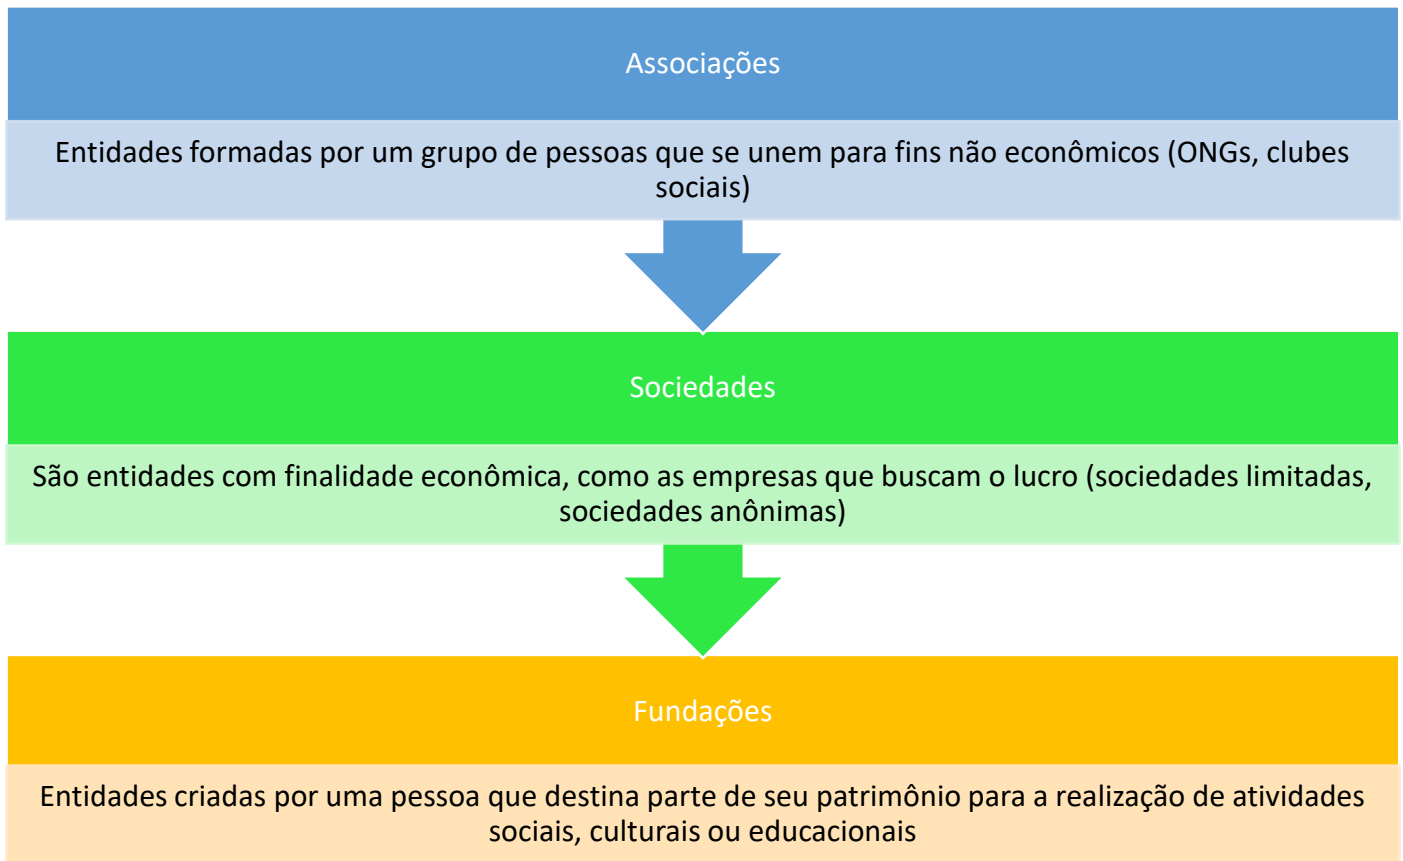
Associações

Entidades formadas por um grupo de pessoas que se unem para fins não econômicos (ONGs, clubes sociais)

Sociedades

São entidades com finalidade econômica, como as empresas que buscam o lucro (sociedades limitadas, sociedades anônimas)

Fundações

Entidades criadas por uma pessoa que destina parte de seu patrimônio para a realização de atividades sociais, culturais ou educacionais